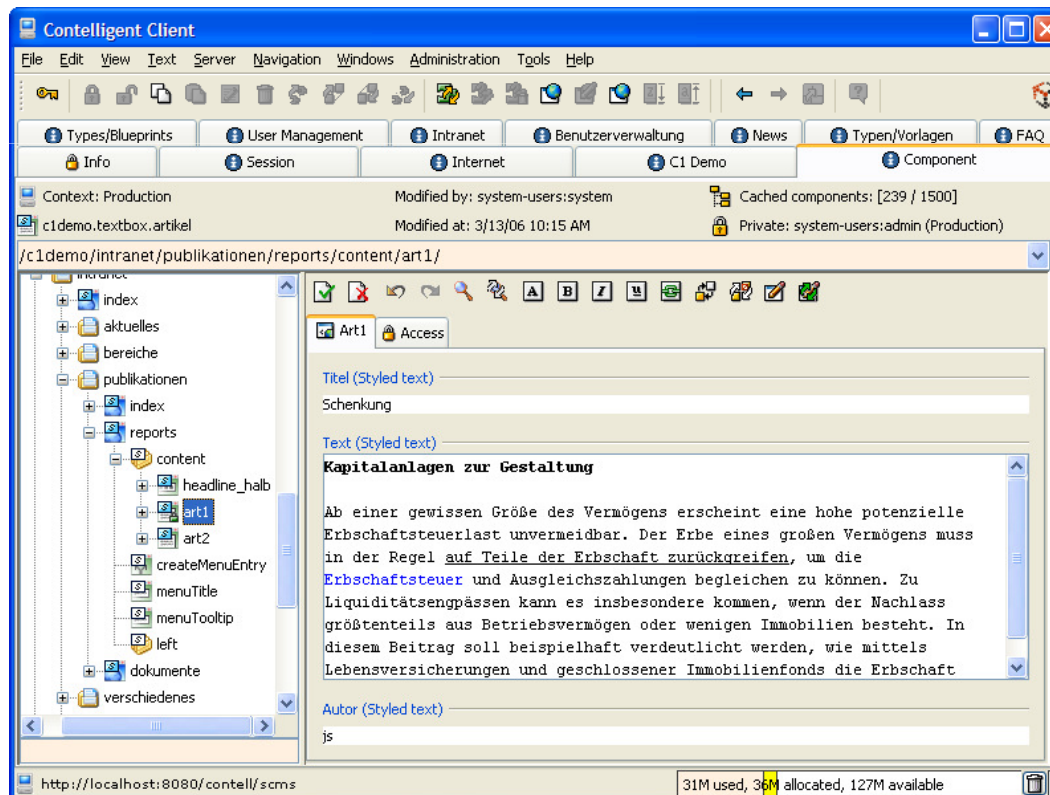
Contelligent Client

File Edit View Text Server Navigation Windows Administration Tools Help

Types/Blueprints | User Management | Intranet | Benutzerverwaltung | News | Typen/Vorlagen | FAQ
Info | Session | Internet | C1 Demo | Component

Context: Production
Modified by: system-users:system
Cached components: [239 / 1500]
c1demo.textbox.artikel
Modified at: 3/13/06 10:15 AM
Private: system-users:admin (Production)

/c1demo/intranet/publikationen/reports/content/art1/

intranet
index
aktuelles
bereiche
publikationen
index
reports
content
headline_halb
art1
art2
createMenuEntry
menuTitle
menuTooltip
left
dokumente
verschiedenes

Art1 | Access

Titel (Styled text)
Schenkung

Text (Styled text)
**Kapitalanlagen zur Gestaltung**

Ab einer gewissen Größe des Vermögens erscheint eine hohe potenzielle Erbschaftsteuerlast unvermeidbar. Der Erbe eines großen Vermögens muss in der Regel auf Teile der Erbschaft zurückgreifen, um die Erbschaftsteuer und Ausgleichszahlungen begleichen zu können. Zu Liquiditätsengpässen kann es insbesondere kommen, wenn der Nachlass größtenteils aus Betriebsvermögen oder wenigen Immobilien besteht. In diesem Beitrag soll beispielhaft verdeutlicht werden, wie mittels Lebensversicherungen und geschlossener Immobilienfonds die Erbschaft

Autor (Styled text)
js

http://localhost:8080/contell/scms
31M used, 36M allocated, 127M available